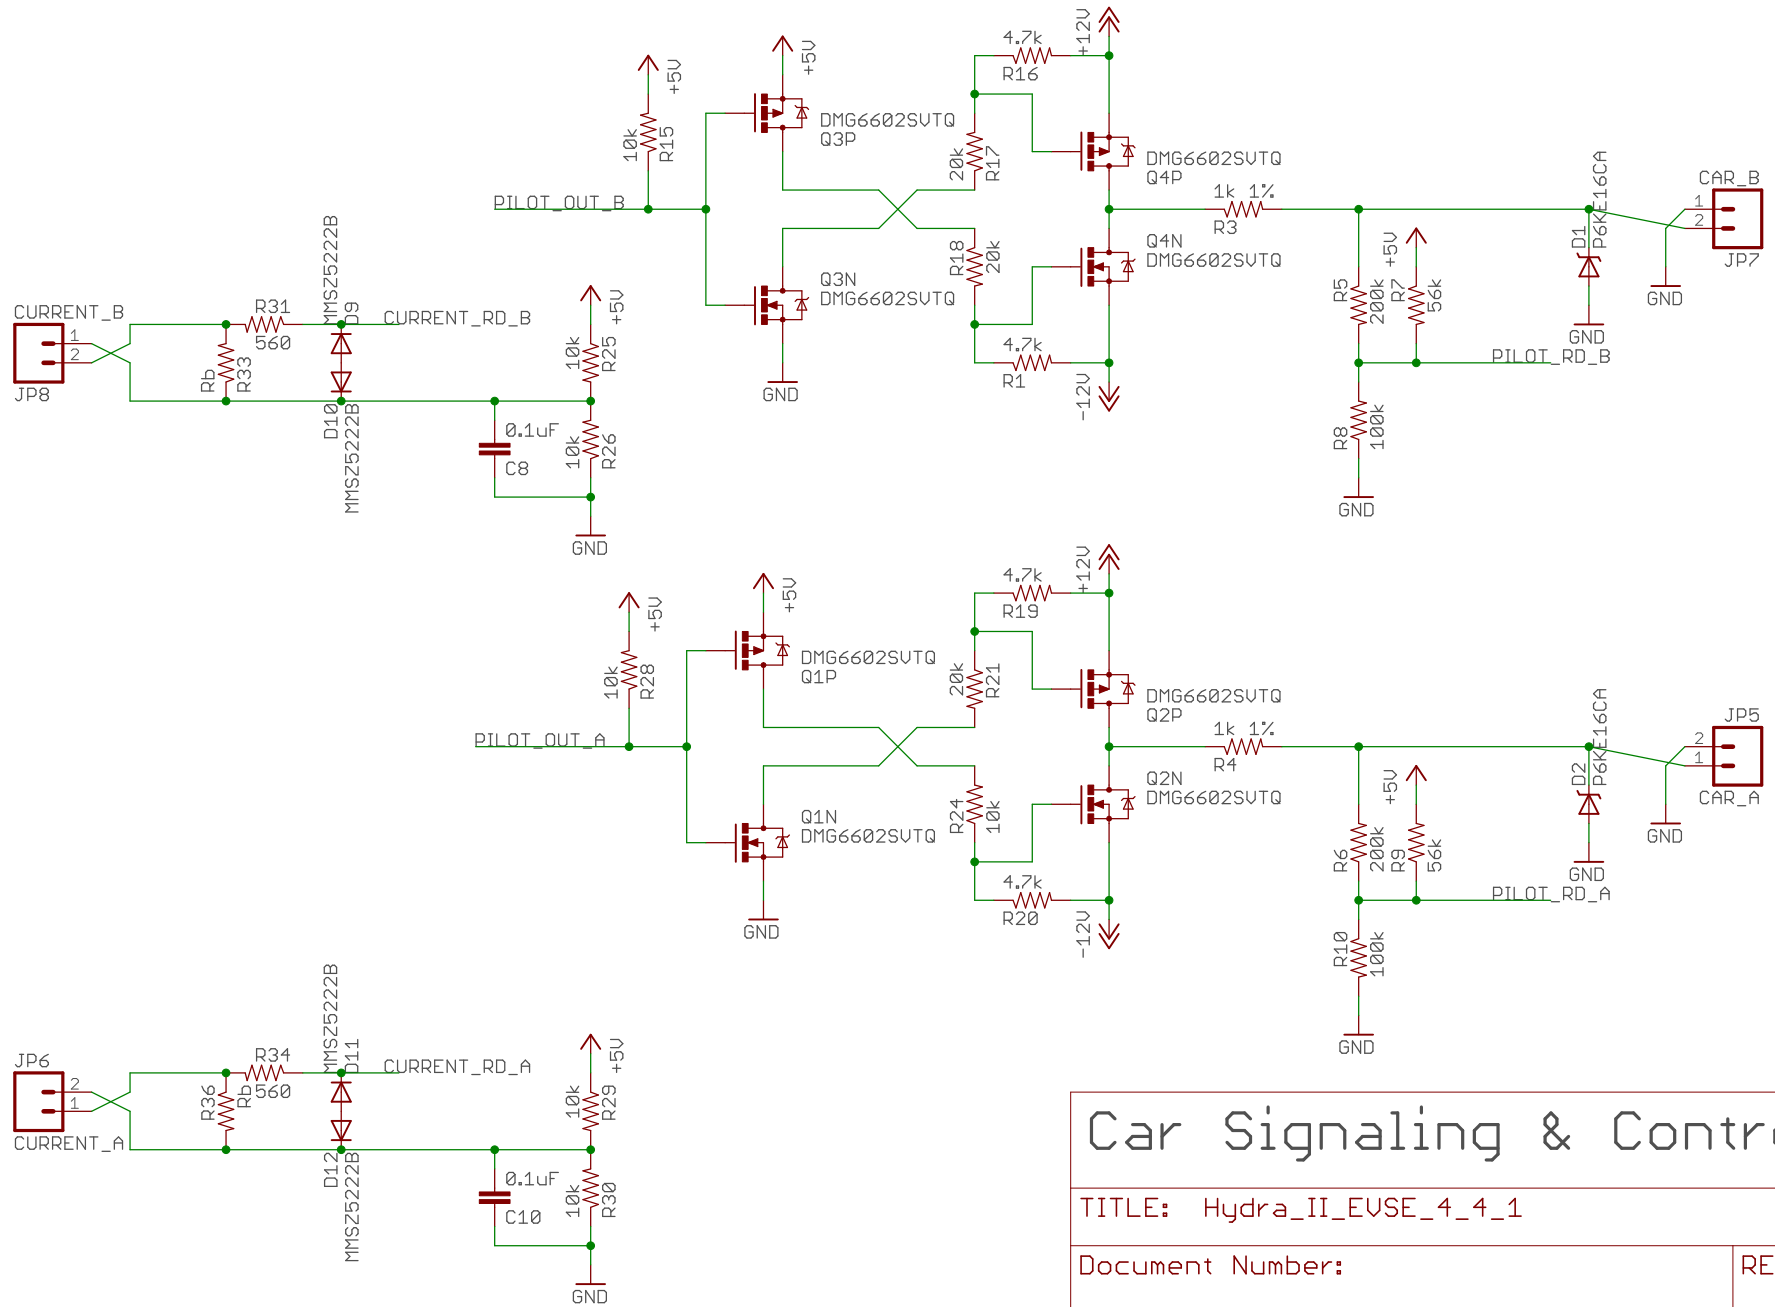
+5V
10k R15
PILOT_OUT_B
+5V
DMG6602SVTQ Q3P
Q3N DMG6602SVTQ
GND
4.7k R16
+12V
20k R17
DMG6602SVTQ Q4P
R18 20k
Q4N DMG6602SVTQ
4.7k R1
-12V
1k 1% R3
R5 200k
+5V
R7 56k
R8 100k
GND
PILOT_RD_B
D1 P6KE16CA
GND
CAR_B
1
2
JP7
GND
CURRENT_B
1
2
JP8
R31 560
Rb R33
MMSZ5222B D9
CURRENT_RD_B
D10 MMSZ5222B
+5V
10k R25
0.1uF C8
10k R26
GND

+5V
10k R28
PILOT_OUT_A
+5V
DMG6602SVTQ Q1P
Q1N DMG6602SVTQ
GND
4.7k R19
+12V
20k R21
DMG6602SVTQ Q2P
R24 10k
Q2N DMG6602SVTQ
4.7k R20
-12V
1k 1% R4
R6 200k
+5V
R9 56k
R10 100k
GND
PILOT_RD_A
D2 P6KE16CA
GND
JP5
2
1
CAR_A
GND
JP6
2
1
CURRENT_A
R36 Rb
R34 560
MMSZ5222B D11
CURRENT_RD_A
D12 MMSZ5222B
+5V
10k R29
0.1uF C10
10k R30
GND

Car Signaling & Contr
TITLE: Hydra_II_EVSE_4_4_1
Document Number:
RE